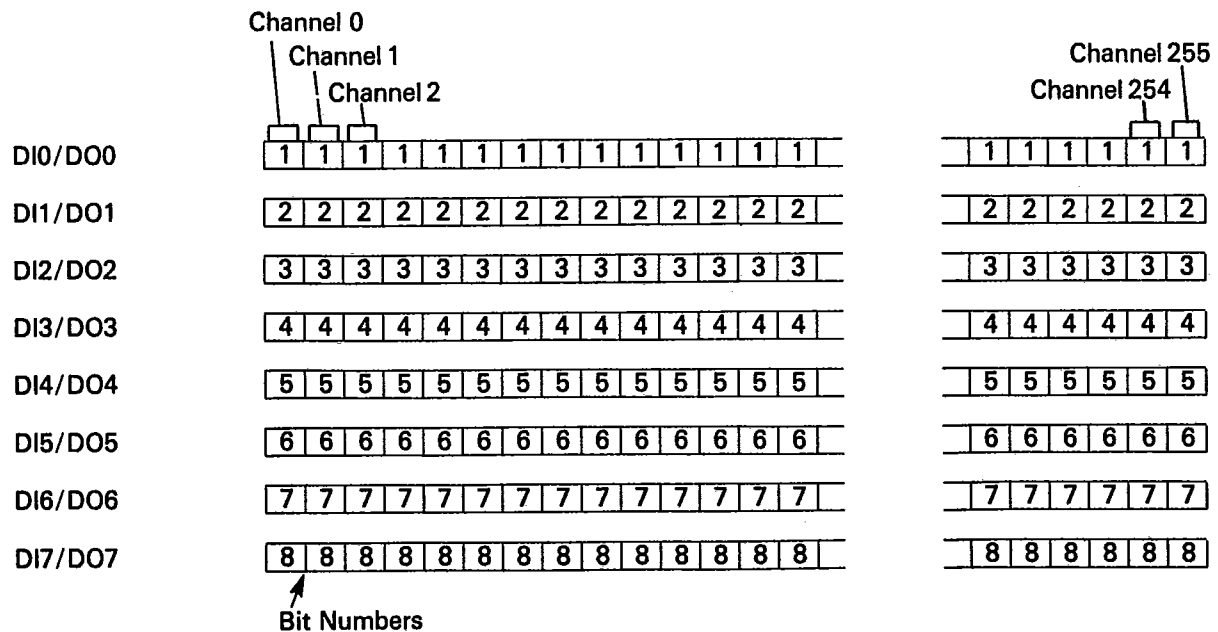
Channel 0
Channel 1
Channel 2

Channel 255
Channel 254

DI0/DO0 1 1 1 1 1 1 1 1 1 1 1 1 1 1 1 1 1 1 1 1
DI1/DO1 2 2 2 2 2 2 2 2 2 2 2 2 2 2 2 2 2 2 2 2
DI2/DO2 3 3 3 3 3 3 3 3 3 3 3 3 3 3 3 3 3 3 3 3
DI3/DO3 4 4 4 4 4 4 4 4 4 4 4 4 4 4 4 4 4 4 4 4
DI4/DO4 5 5 5 5 5 5 5 5 5 5 5 5 5 5 5 5 5 5 5 5
DI5/DO5 6 6 6 6 6 6 6 6 6 6 6 6 6 6 6 6 6 6 6 6
DI6/DO6 7 7 7 7 7 7 7 7 7 7 7 7 7 7 7 7 7 7 7 7
DI7/DO7 8 8 8 8 8 8 8 8 8 8 8 8 8 8 8 8 8 8 8 8

Bit Numbers